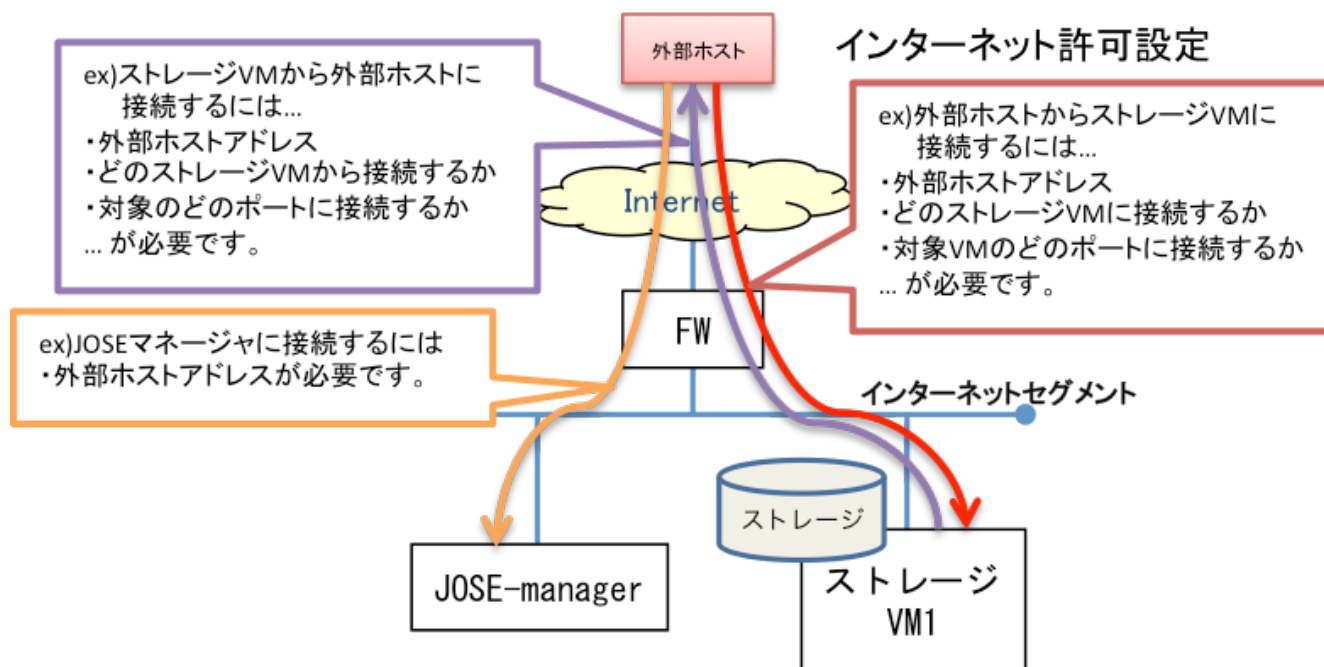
外部ホスト

インターネット許可設定

ex)ストレージVMから外部ホストに
接続するには…
・外部ホストアドレス
・どのストレージVMから接続するか
・対象のどのポートに接続するか
… が必要です。

ex)外部ホストからストレージVMに
接続するには…
・外部ホストアドレス
・どのストレージVMに接続するか
・対象VMのどのポートに接続するか
… が必要です。

Internet

FW

ex)JOSEマネージャに接続するには
・外部ホストアドレスが必要です。

インターネットセグメント

ストレージ

JOSE-manager

ストレージ
VM1